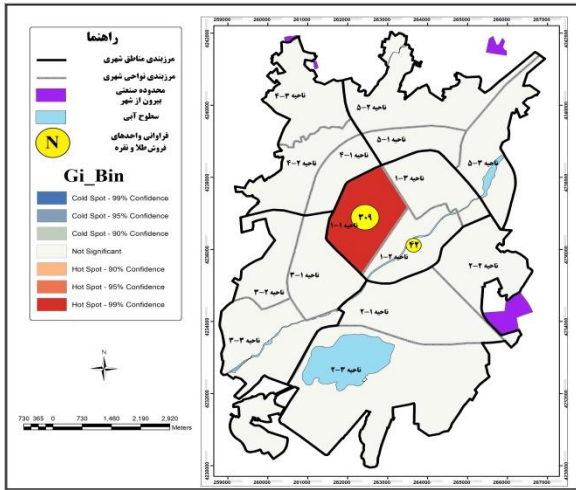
راهنما

مرزبندی مناطق شهری

مرزبندی نواحی شهری

محدوده صنعتی بیرون از شهر

سطوح آبی

N فراوانی واحدهای فروش طلا و نقره

Gi_Bin

Cold Spot - 99% Confidence

Cold Spot - 95% Confidence

Cold Spot - 90% Confidence

Not Significant

Hot Spot - 90% Confidence

Hot Spot - 95% Confidence

Hot Spot - 99% Confidence

730 365 0 730 1,460 2,190 2,920 Meters

259000 260000 261000 262000 263000 264000 265000 266000 267000

ناحیه ۴-۴
ناحیه ۲-۵
ناحیه ۱-۵
ناحیه ۲-۴
ناحیه ۱-۴
ناحیه ۱-۳
ناحیه ۳-۵
۳۰۹
ناحیه ۱-۱
۴۲
ناحیه ۲-۱
ناحیه ۱-۳
ناحیه ۲-۲
ناحیه ۲-۳
ناحیه ۱-۲
ناحیه ۳-۳
ناحیه ۳-۲

259000 260000 261000 262000 263000 264000 265000 266000 267000